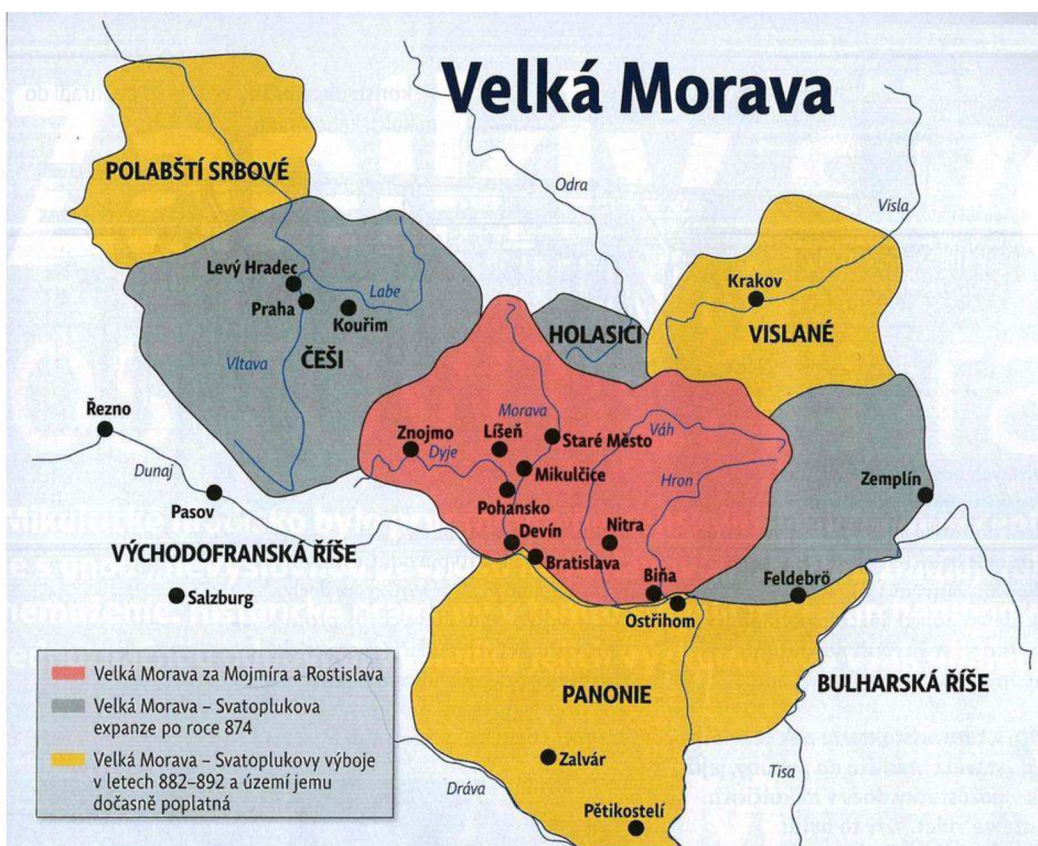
Velká Morava

POLABŠTÍ SRBOVÉ

Odra

Visla

Levý Hradec

Labe

Praha

Kouřim

ČEŠI

Vltava

HOLASICI

Krakov

VISLANÉ

Řezno

Morava

Znojmo

Líšeň

Staré Město

Váh

Dyje

Mikulčice

Dunaj

Pasov

Pohansko

Hron

Zemplín

Devín

Nitra

VÝCHODOFRANSKÁ ŘÍŠE

Bratislava

Salzburg

Biňa

Feldebrö

Ostřihom

Velká Morava za Mojmíra a Rostislava

Velká Morava – Svatoplukova expanze po roce 874

Velká Morava – Svatoplukovy výboje v letech 882–892 a území jemu dočasně poplatná

PANONIE

BULHARSKÁ ŘÍŠE

Zalvár

Tisa

Dráva

Pětikostelí